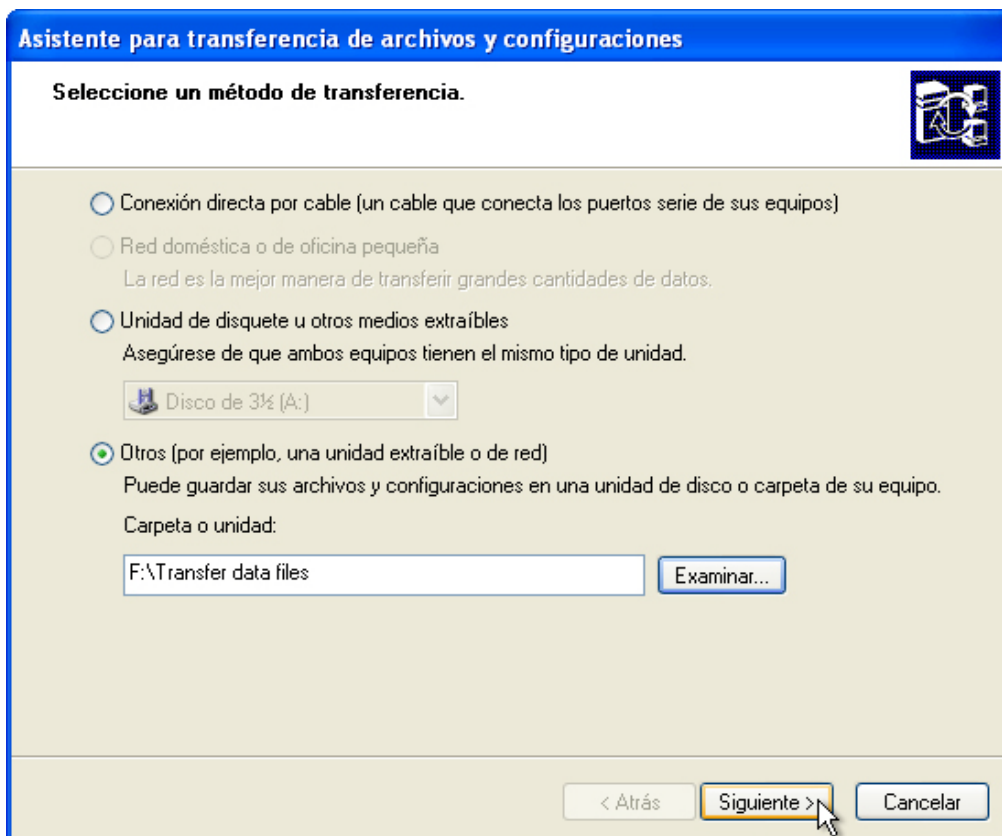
Asistente para transferencia de archivos y configuraciones

Seleccione un método de transferencia.

Conexión directa por cable (un cable que conecta los puertos serie de sus equipos)

Red doméstica o de oficina pequeña

La red es la mejor manera de transferir grandes cantidades de datos.

Unidad de disquete u otros medios extraíbles

Asegúrese de que ambos equipos tienen el mismo tipo de unidad.

Disco de 3½ (A:)

Otros (por ejemplo, una unidad extraíble o de red)

Puede guardar sus archivos y configuraciones en una unidad de disco o carpeta de su equipo.

Carpeta o unidad:

F:\Transfer data files

Examinar...

< Atrás

Siguiente >

Cancelar